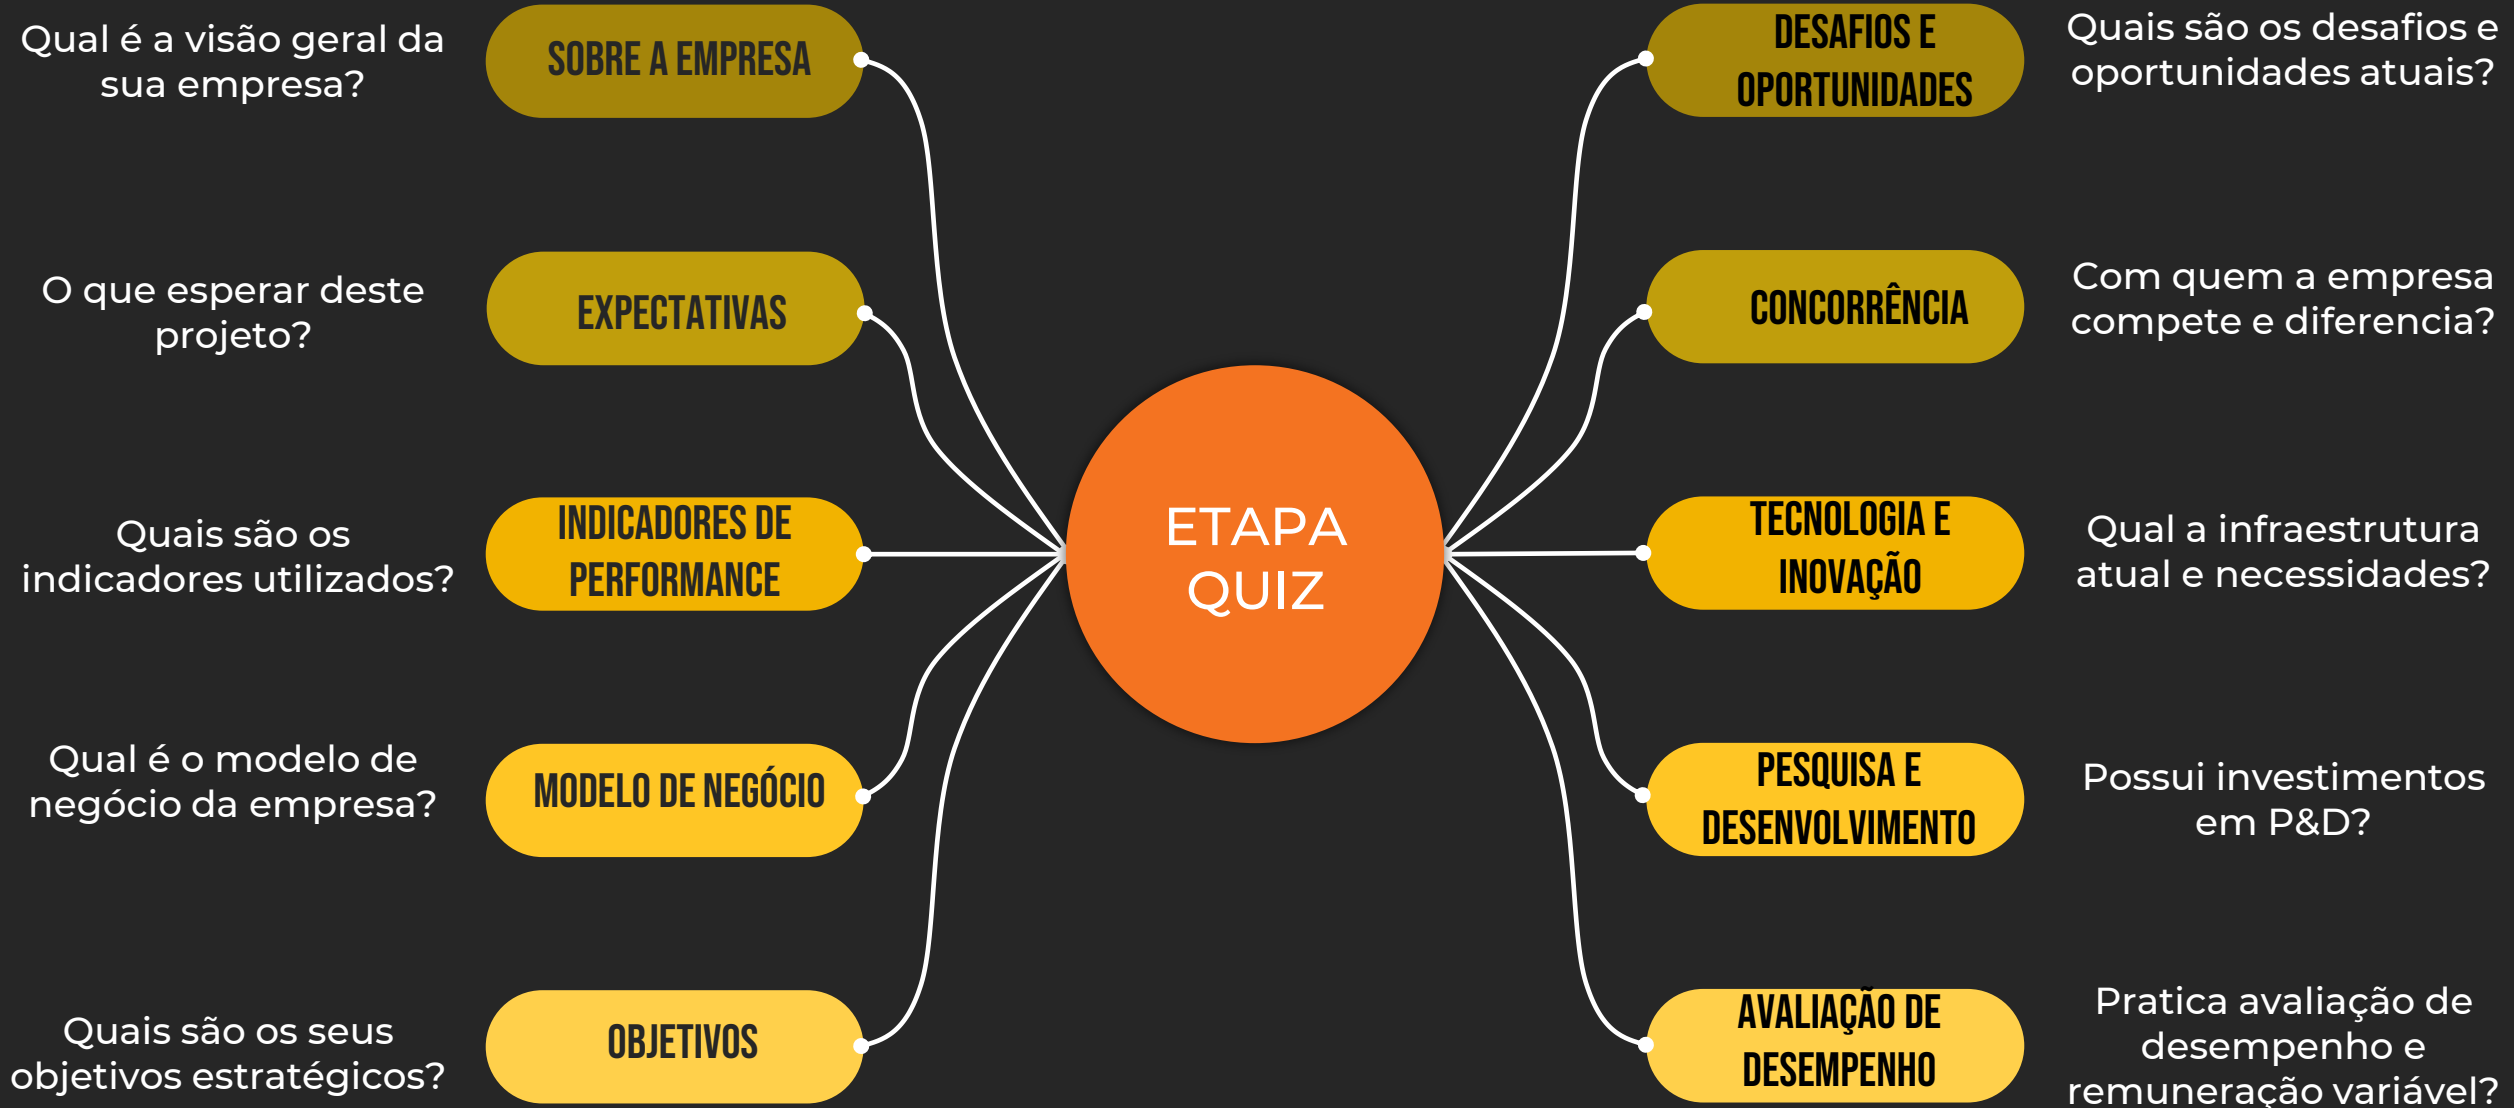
ETAPA QUIZ

Qual é a visão geral da sua empresa?

SOBRE A EMPRESA

O que esperar deste projeto?

EXPECTATIVAS

Quais são os indicadores utilizados?

INDICADORES DE PERFORMANCE

Qual é o modelo de negócio da empresa?

MODELO DE NEGÓCIO

Quais são os seus objetivos estratégicos?

OBJETIVOS

DESAFIOS E OPORTUNIDADES

Quais são os desafios e oportunidades atuais?

CONCORRÊNCIA

Com quem a empresa compete e diferencia?

TECNOLOGIA E INOVAÇÃO

Qual a infraestrutura atual e necessidades?

PESQUISA E DESENVOLVIMENTO

Possui investimentos em P&D?

AVALIAÇÃO DE DESEMPENHO

Pratica avaliação de desempenho e remuneração variável?